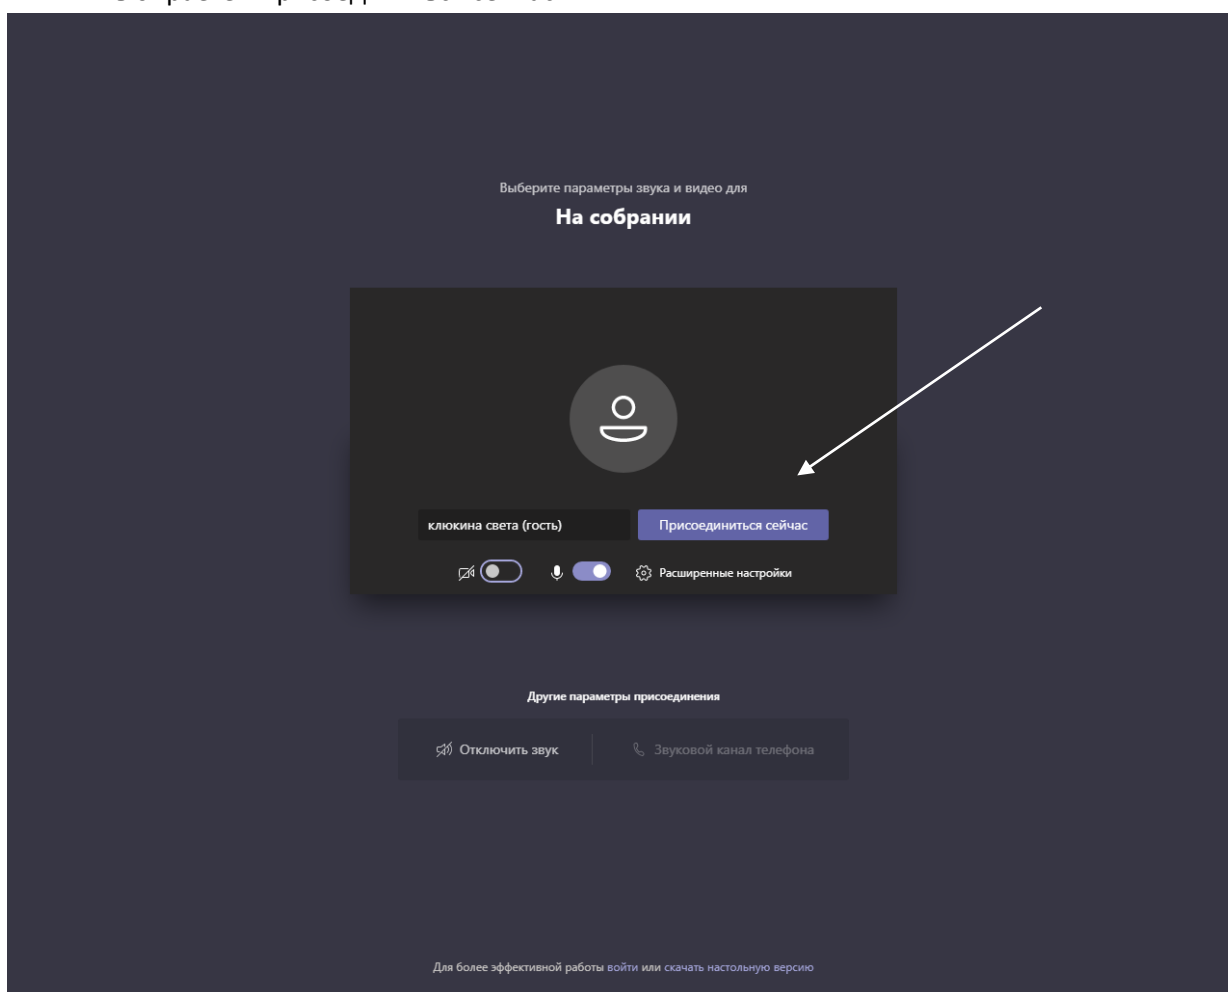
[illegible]

Выберите параметры звука и видео для

На собрании

клюкина света (гость)

Присоединиться сейчас

Расширенные настройки

Другие параметры присоединения

Отключить звук

Звуковой канал телефона

Для более эффективной работы войти или скачать настольную версию